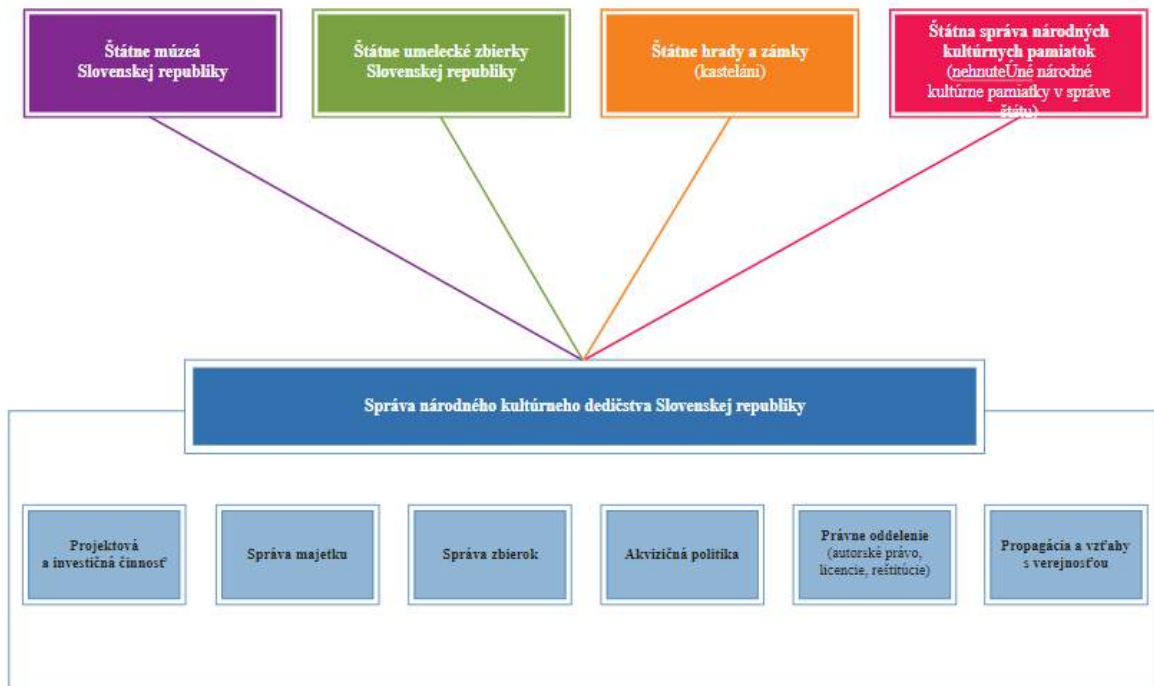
Štátne múzeá Slovenskej republiky

Štátne umelecké zbierky Slovenskej republiky

Štátne hrady a zámky (kasteláni)

Štátna správa národných kultúrnych pamiatok (nehnuteÚné národné kultúrne pamiatky v správe štátu)

Správa národného kultúrneho dedičstva Slovenskej republiky

Projektová a investičná činnosť

Správa majetku

Správa zbierok

Akvizičná politika

Právne oddelenie (autorské právo, licencie, reštitúcie)

Propagácia a vzťahy s verejnosťou